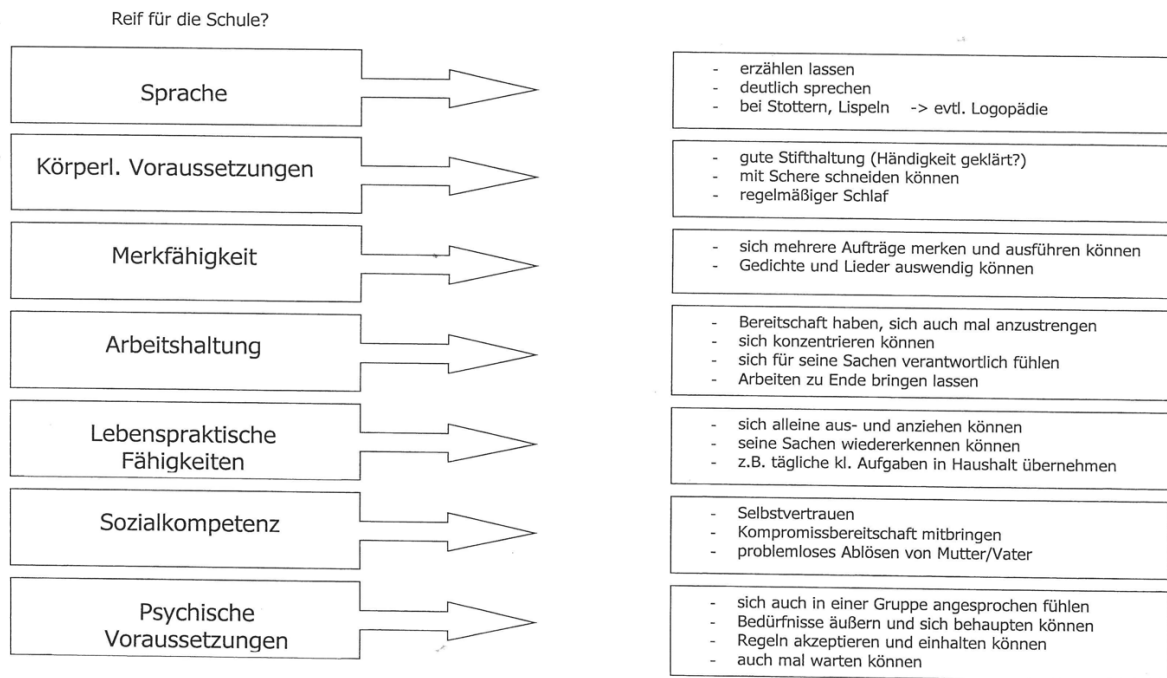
Reif für die Schule?

Sprache

- erzählen lassen
- deutlich sprechen
- bei Stottern, Lispeln -> evtl. Logopädie

Körperl. Voraussetzungen

- gute Stifthaltung (Händigkeit geklärt?)
- mit Schere schneiden können
- regelmäßiger Schlaf

Merkfähigkeit

- sich mehrere Aufträge merken und ausführen können
- Gedichte und Lieder auswendig können

Arbeitshaltung

- Bereitschaft haben, sich auch mal anzustrengen
- sich konzentrieren können
- sich für seine Sachen verantwortlich fühlen
- Arbeiten zu Ende bringen lassen

Lebenspraktische Fähigkeiten

- sich alleine aus- und anziehen können
- seine Sachen wiedererkennen können
- z.B. tägliche kl. Aufgaben in Haushalt übernehmen

Sozialkompetenz

- Selbstvertrauen
- Kompromissbereitschaft mitbringen
- problemloses Ablösen von Mutter/Vater

Psychische Voraussetzungen

- sich auch in einer Gruppe angesprochen fühlen
- Bedürfnisse äußern und sich behaupten können
- Regeln akzeptieren und einhalten können
- auch mal warten können